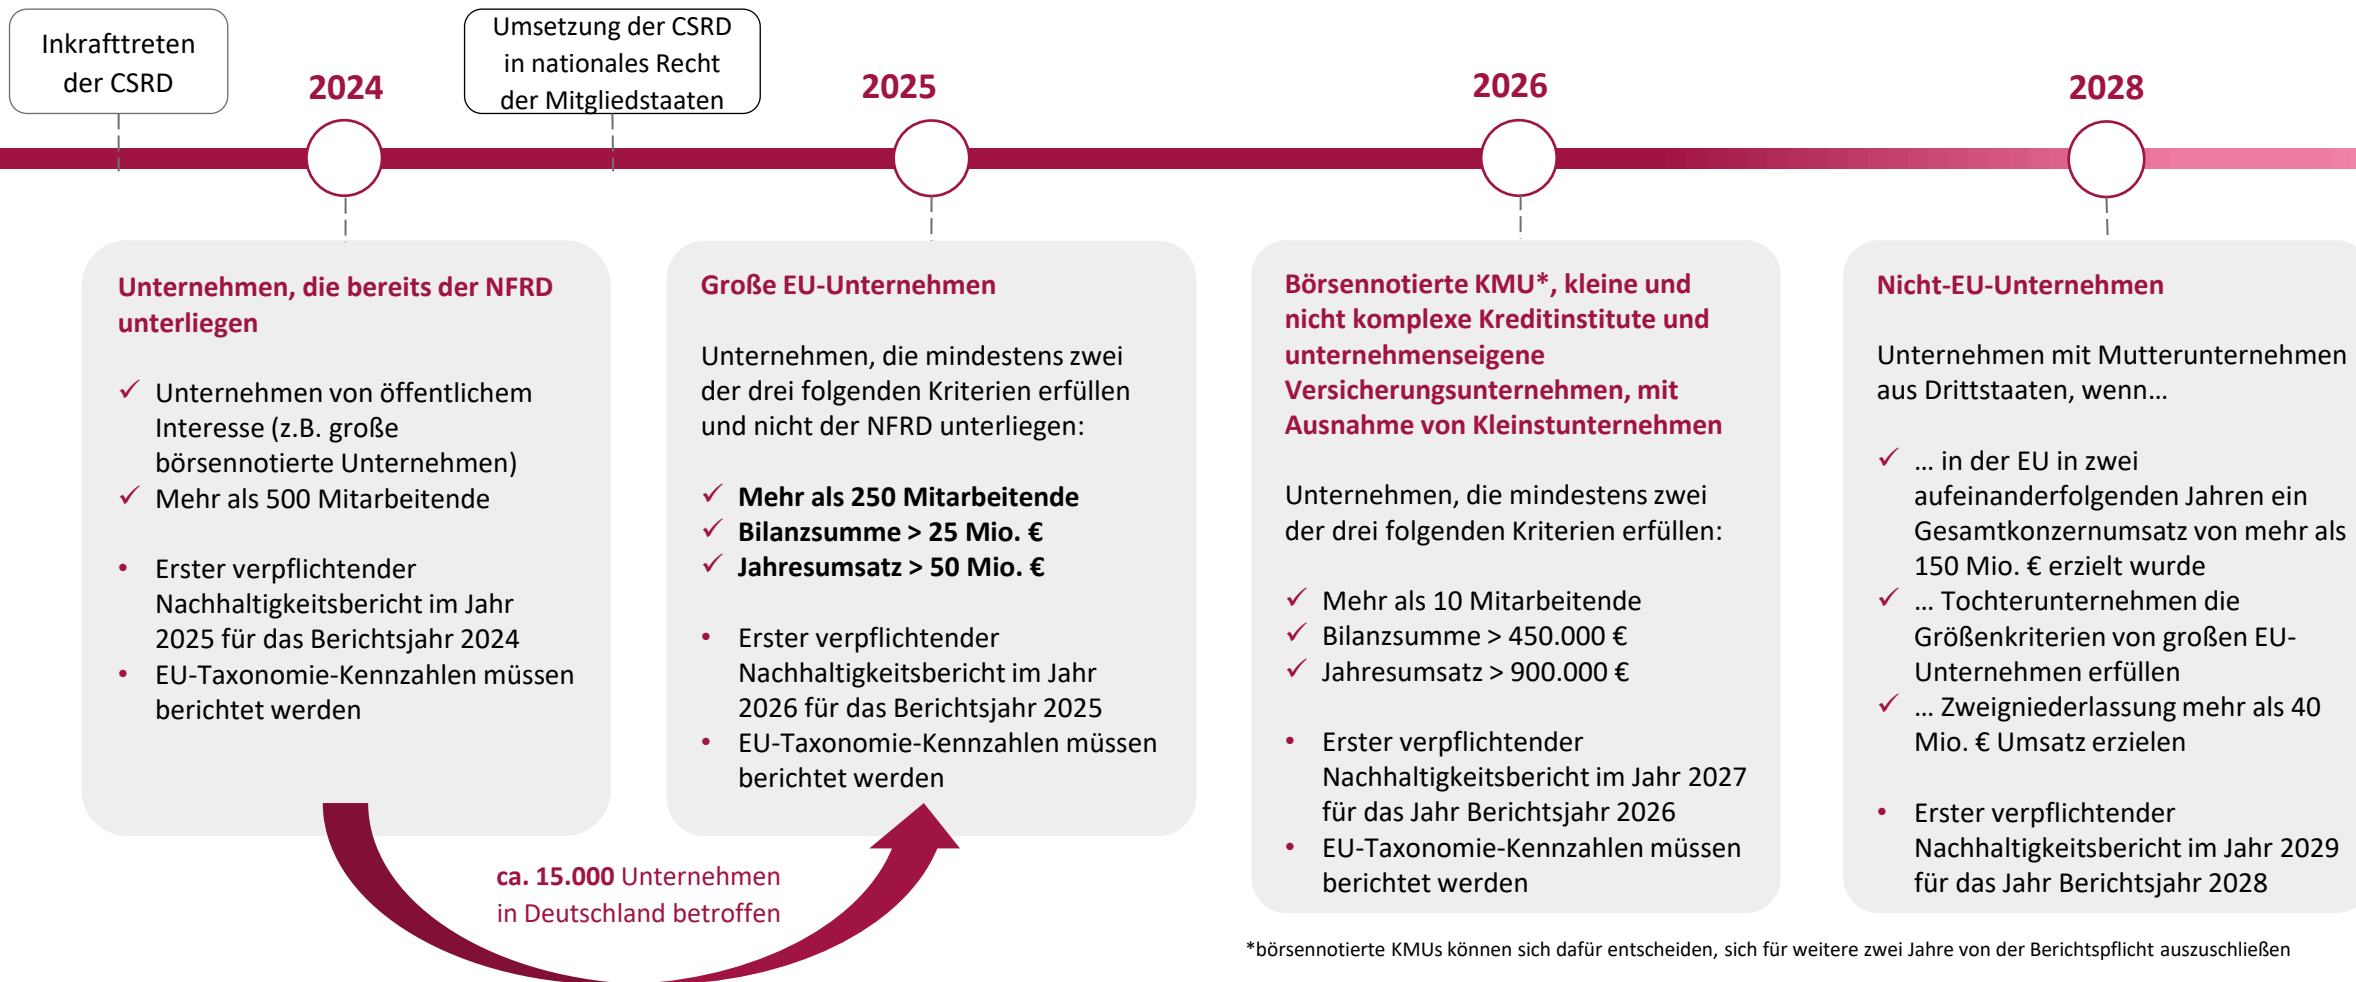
Inkrafttreten der CSRD

2024

Umsetzung der CSRD in nationales Recht der Mitgliedstaaten

2025

2026

2028

Unternehmen, die bereits der NFRD unterliegen

✓ Unternehmen von öffentlichem Interesse (z.B. große börsennotierte Unternehmen)
✓ Mehr als 500 Mitarbeitende

• Erster verpflichtender Nachhaltigkeitsbericht im Jahr 2025 für das Berichtsjahr 2024
• EU-Taxonomie-Kennzahlen müssen berichtet werden

Große EU-Unternehmen

Unternehmen, die mindestens zwei der drei folgenden Kriterien erfüllen und nicht der NFRD unterliegen:

✓ Mehr als 250 Mitarbeitende
✓ Bilanzsumme > 25 Mio. €
✓ Jahresumsatz > 50 Mio. €

• Erster verpflichtender Nachhaltigkeitsbericht im Jahr 2026 für das Berichtsjahr 2025
• EU-Taxonomie-Kennzahlen müssen berichtet werden

Börsennotierte KMU*, kleine und nicht komplexe Kreditinstitute und unternehmenseigene Versicherungsunternehmen, mit Ausnahme von Kleinstunternehmen

Unternehmen, die mindestens zwei der drei folgenden Kriterien erfüllen:

✓ Mehr als 10 Mitarbeitende
✓ Bilanzsumme > 450.000 €
✓ Jahresumsatz > 900.000 €

• Erster verpflichtender Nachhaltigkeitsbericht im Jahr 2027 für das Jahr Berichtsjahr 2026
• EU-Taxonomie-Kennzahlen müssen berichtet werden

Nicht-EU-Unternehmen

Unternehmen mit Mutterunternehmen aus Drittstaaten, wenn…

✓ … in der EU in zwei aufeinanderfolgenden Jahren ein Gesamtkonzernumsatz von mehr als 150 Mio. € erzielt wurde
✓ … Tochterunternehmen die Größenkriterien von großen EU-Unternehmen erfüllen
✓ … Zweigniederlassung mehr als 40 Mio. € Umsatz erzielen

• Erster verpflichtender Nachhaltigkeitsbericht im Jahr 2029 für das Jahr Berichtsjahr 2028

ca. 15.000 Unternehmen in Deutschland betroffen

*börsennotierte KMUs können sich dafür entscheiden, sich für weitere zwei Jahre von der Berichtspflicht auszuschließen